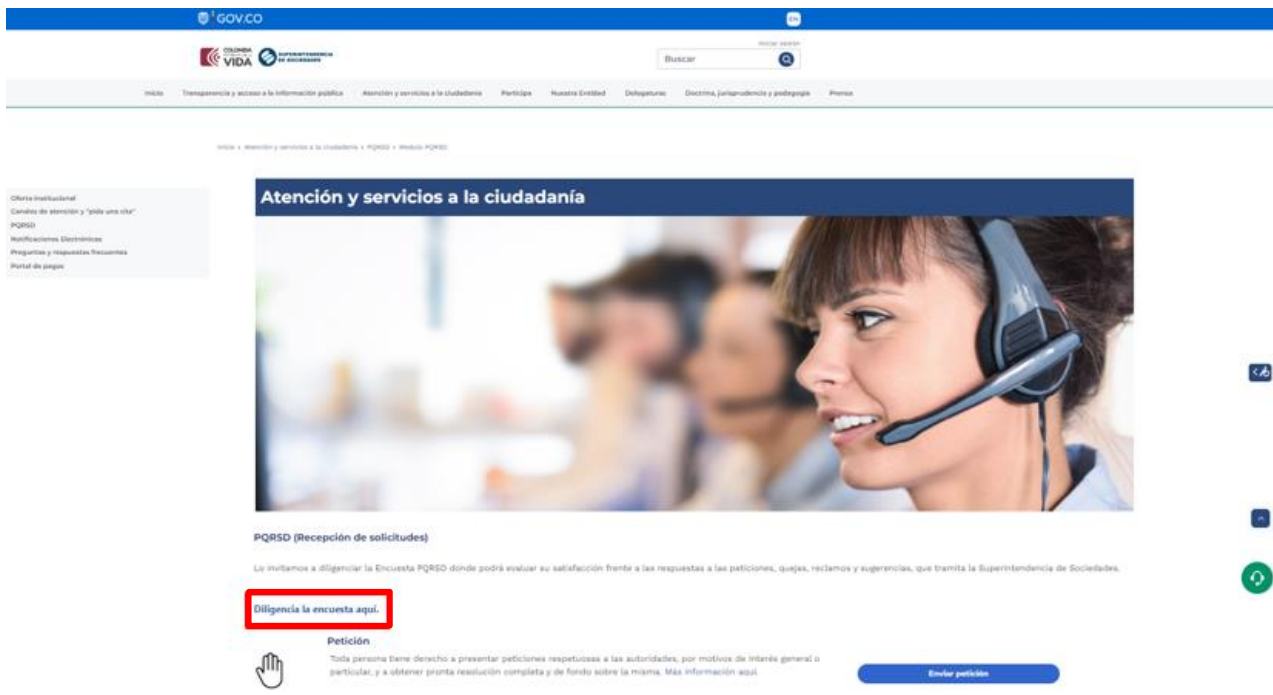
GOV.CO

EN

COLOMBIA POTENCIA DE LA VIDA

SUPERINTENDENCIA DE SOCIEDADES

Iniciar sesión

Buscar

Inicio Transparencia y acceso a la información pública Atención y servicios a la ciudadanía Participa Nuestra Entidad Delegaturas Doctrina, jurisprudencia y pedagogía Prensa

Inicio » Atención y servicios a la ciudadanía » PQRSD » Módulo PQRSD

Oferta institucional
Canales de atención y "pida una cita"
PQRSD
Notificaciones Electrónicas
Preguntas y respuestas frecuentes
Portal de pagos

Atención y servicios a la ciudadanía

PQRSD (Recepción de solicitudes)

Lo invitamos a diligenciar la Encuesta PQRSD donde podrá evaluar su satisfacción frente a las respuestas a las peticiones, quejas, reclamos y sugerencias, que tramita la Superintendencia de Sociedades.

Diligencia la encuesta aquí.

Petición

Toda persona tiene derecho a presentar peticiones respetuosas a las autoridades, por motivos de interés general o particular, y a obtener pronta resolución completa y de fondo sobre la misma. Más información aquí.

Enviar petición